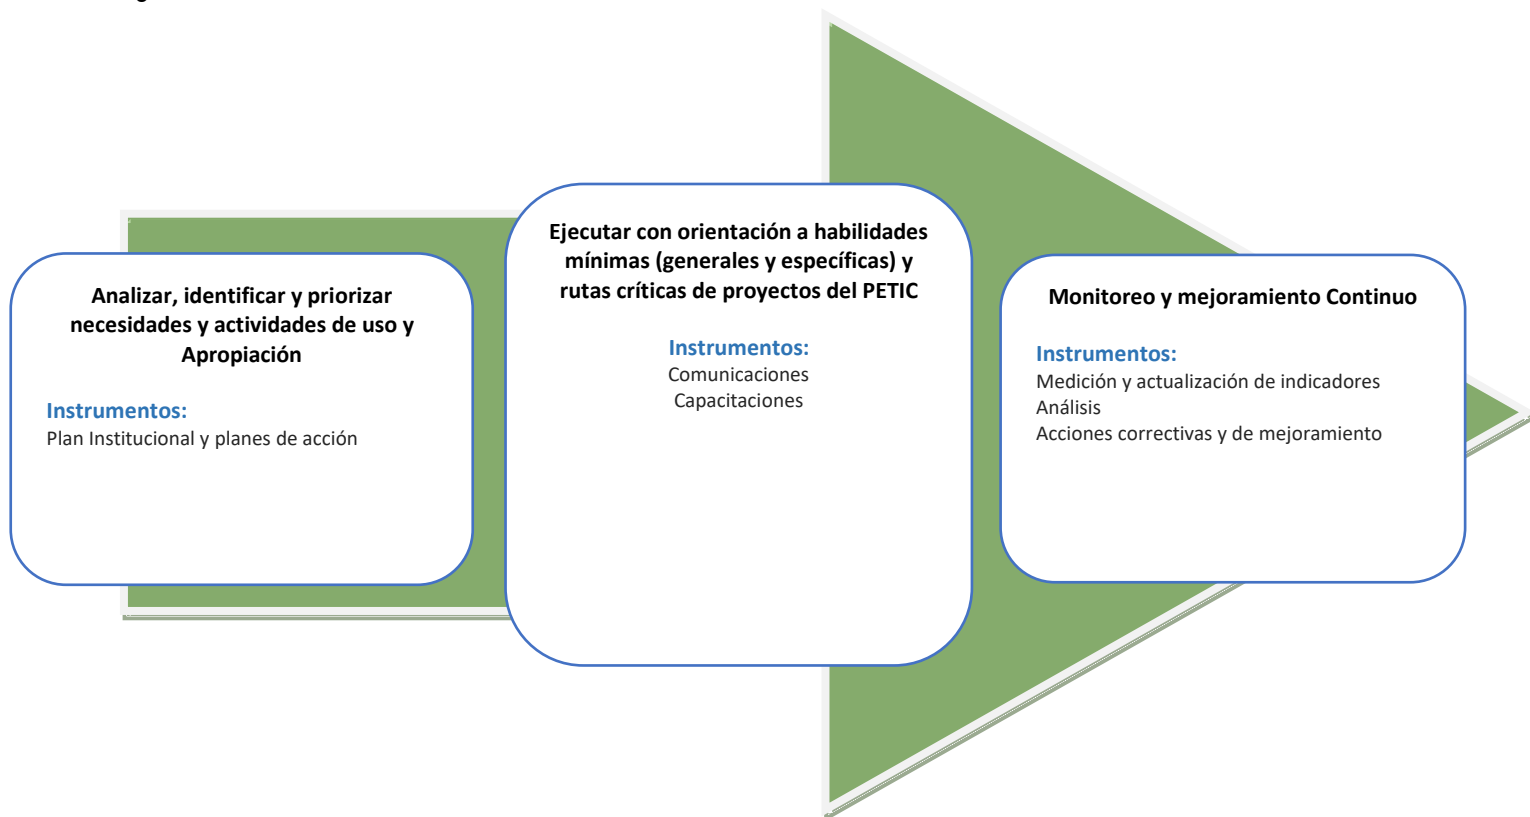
Analizar, identificar y priorizar necesidades y actividades de uso y Apropiación

Instrumentos:
Plan Institucional y planes de acción

Ejecutar con orientación a habilidades mínimas (generales y específicas) y rutas críticas de proyectos del PETIC

Instrumentos:
Comunicaciones
Capacitaciones

Monitoreo y mejoramiento Continuo

Instrumentos:
Medición y actualización de indicadores
Análisis
Acciones correctivas y de mejoramiento